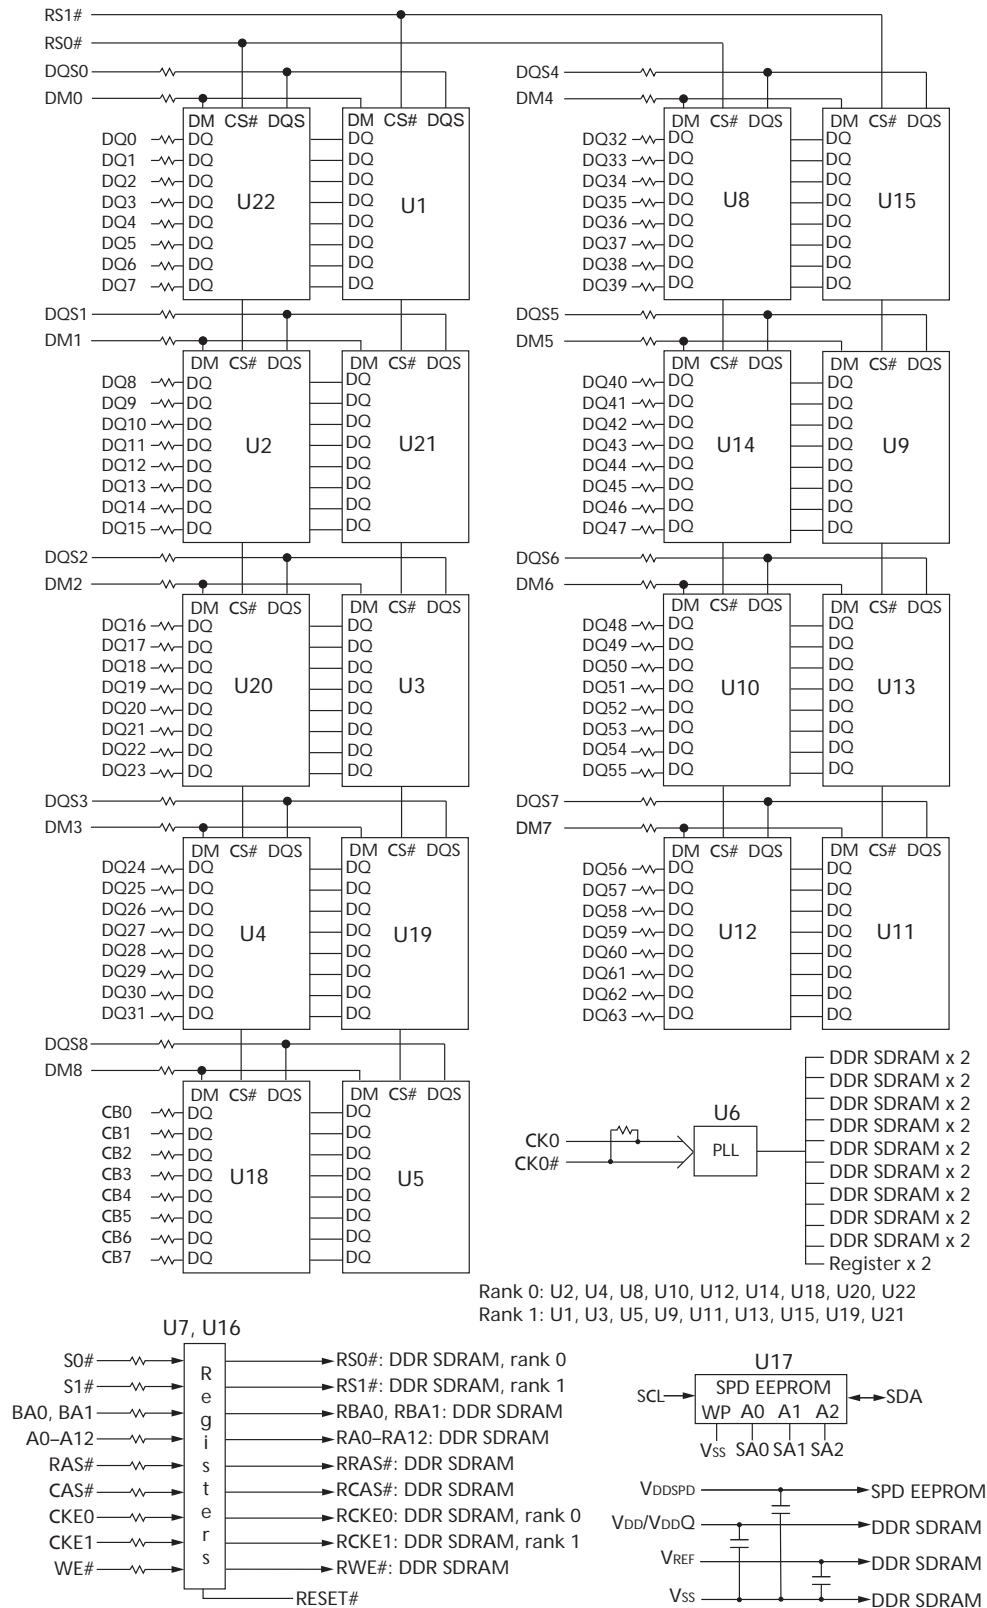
RS1#
RS0#
DQS0
DM0

DM CS# DQS
DQ0 DQ
DQ1 DQ
DQ2 DQ
DQ3 DQ
DQ4 DQ
DQ5 DQ
DQ6 DQ
DQ7 DQ
U22

DM CS# DQS
DQ
DQ
DQ
DQ
DQ
DQ
DQ
DQ
U1

DQS4
DM4

DM CS# DQS
DQ32 DQ
DQ33 DQ
DQ34 DQ
DQ35 DQ
DQ36 DQ
DQ37 DQ
DQ38 DQ
DQ39 DQ
U8

DM CS# DQS
DQ
DQ
DQ
DQ
DQ
DQ
DQ
DQ
U15

DQS1
DM1

DM CS# DQS
DQ8 DQ
DQ9 DQ
DQ10 DQ
DQ11 DQ
DQ12 DQ
DQ13 DQ
DQ14 DQ
DQ15 DQ
U2

DM CS# DQS
DQ
DQ
DQ
DQ
DQ
DQ
DQ
DQ
U21

DQS5
DM5

DM CS# DQS
DQ40 DQ
DQ41 DQ
DQ42 DQ
DQ43 DQ
DQ44 DQ
DQ45 DQ
DQ46 DQ
DQ47 DQ
U14

DM CS# DQS
DQ
DQ
DQ
DQ
DQ
DQ
DQ
DQ
U9

DQS2
DM2

DM CS# DQS
DQ16 DQ
DQ17 DQ
DQ18 DQ
DQ19 DQ
DQ20 DQ
DQ21 DQ
DQ22 DQ
DQ23 DQ
U20

DM CS# DQS
DQ
DQ
DQ
DQ
DQ
DQ
DQ
DQ
U3

DQS6
DM6

DM CS# DQS
DQ48 DQ
DQ49 DQ
DQ50 DQ
DQ51 DQ
DQ52 DQ
DQ53 DQ
DQ54 DQ
DQ55 DQ
U10

DM CS# DQS
DQ
DQ
DQ
DQ
DQ
DQ
DQ
DQ
U13

DQS3
DM3

DM CS# DQS
DQ24 DQ
DQ25 DQ
DQ26 DQ
DQ27 DQ
DQ28 DQ
DQ29 DQ
DQ30 DQ
DQ31 DQ
U4

DM CS# DQS
DQ
DQ
DQ
DQ
DQ
DQ
DQ
DQ
U19

DQS7
DM7

DM CS# DQS
DQ56 DQ
DQ57 DQ
DQ58 DQ
DQ59 DQ
DQ60 DQ
DQ61 DQ
DQ62 DQ
DQ63 DQ
U12

DM CS# DQS
DQ
DQ
DQ
DQ
DQ
DQ
DQ
DQ
U11

DQS8
DM8

DM CS# DQS
CB0 DQ
CB1 DQ
CB2 DQ
CB3 DQ
CB4 DQ
CB5 DQ
CB6 DQ
CB7 DQ
U18

DM CS# DQS
DQ
DQ
DQ
DQ
DQ
DQ
DQ
DQ
U5

U6
CK0
CK0#
PLL
DDR SDRAM x 2
DDR SDRAM x 2
DDR SDRAM x 2
DDR SDRAM x 2
DDR SDRAM x 2
DDR SDRAM x 2
DDR SDRAM x 2
DDR SDRAM x 2
DDR SDRAM x 2
Register x 2

Rank 0: U2, U4, U8, U10, U12, U14, U18, U20, U22
Rank 1: U1, U3, U5, U9, U11, U13, U15, U19, U21

U7, U16
S0#
S1#
BA0, BA1
A0–A12
RAS#
CAS#
CKE0
CKE1
WE#
Registers
RS0#: DDR SDRAM, rank 0
RS1#: DDR SDRAM, rank 1
RBA0, RBA1: DDR SDRAM
RA0–RA12: DDR SDRAM
RRAS#: DDR SDRAM
RCAS#: DDR SDRAM
RCKE0: DDR SDRAM, rank 0
RCKE1: DDR SDRAM, rank 1
RWE#: DDR SDRAM
RESET#

U17
SCL
SPD EEPROM
SDA
WP A0 A1 A2
VSS SA0 SA1 SA2

VDDSPD
SPD EEPROM
VDD/VDDQ
DDR SDRAM
VREF
DDR SDRAM
VSS
DDR SDRAM